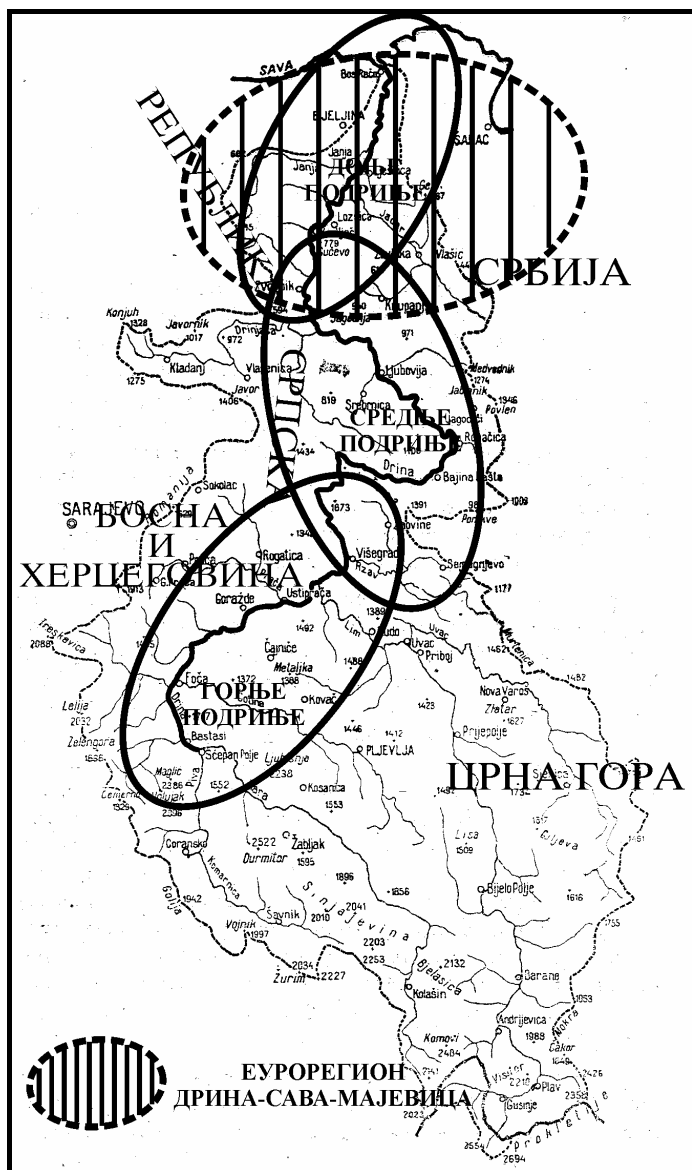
SAVA
Bosrača
BIJELJINA
ŠABAC
ДОЊЕ ПОДРИЊЕ
РЕПУБЛИКА
СРПСКА
СРБИЈА
Janja
Loznica
Vlašić
Zvornik
Krupanj
Konjuh
Javornik
Drinjača
Kladanj
Vlasenica
Ljubovija
Medvednik
Jablanik
Povlen
Srebrenica
СРЕДЊЕ ПОДРИЊЕ
Rogačica
Drina
Bajina Bašta
SARAJEVO
БОСНА И ХЕРЦЕГОВИНА
Sokolac
Rogatica
Višegrad
Rzav
Goražde
Ustiprača
Čajniče
Metaljka
Lim
Rudo
Uvac
Priboj
Nova Varoš
Zlatar
Prijepolje
Treskavica
Lelija
Zelengora
Foča
ГОРЊЕ ПОДРИЊЕ
Kovač
Bastasi
Šćepan Polje
Piva
Maglić
Volujak
PLJEVLJA
Kosanica
ЦРНА ГОРА
Lisa
Bijelo Polje
Lim
Durmitor
Žabljak
Šavnik
Vojnik
Žurim
Sinjajevina
Bjelasica
Kolašin
Andrijevica
Komovi
Visitor
Plav
Gusinje
Prokletije
ЕУРОРЕГИОН ДРИНА-САВА-МАЈЕВИЦА